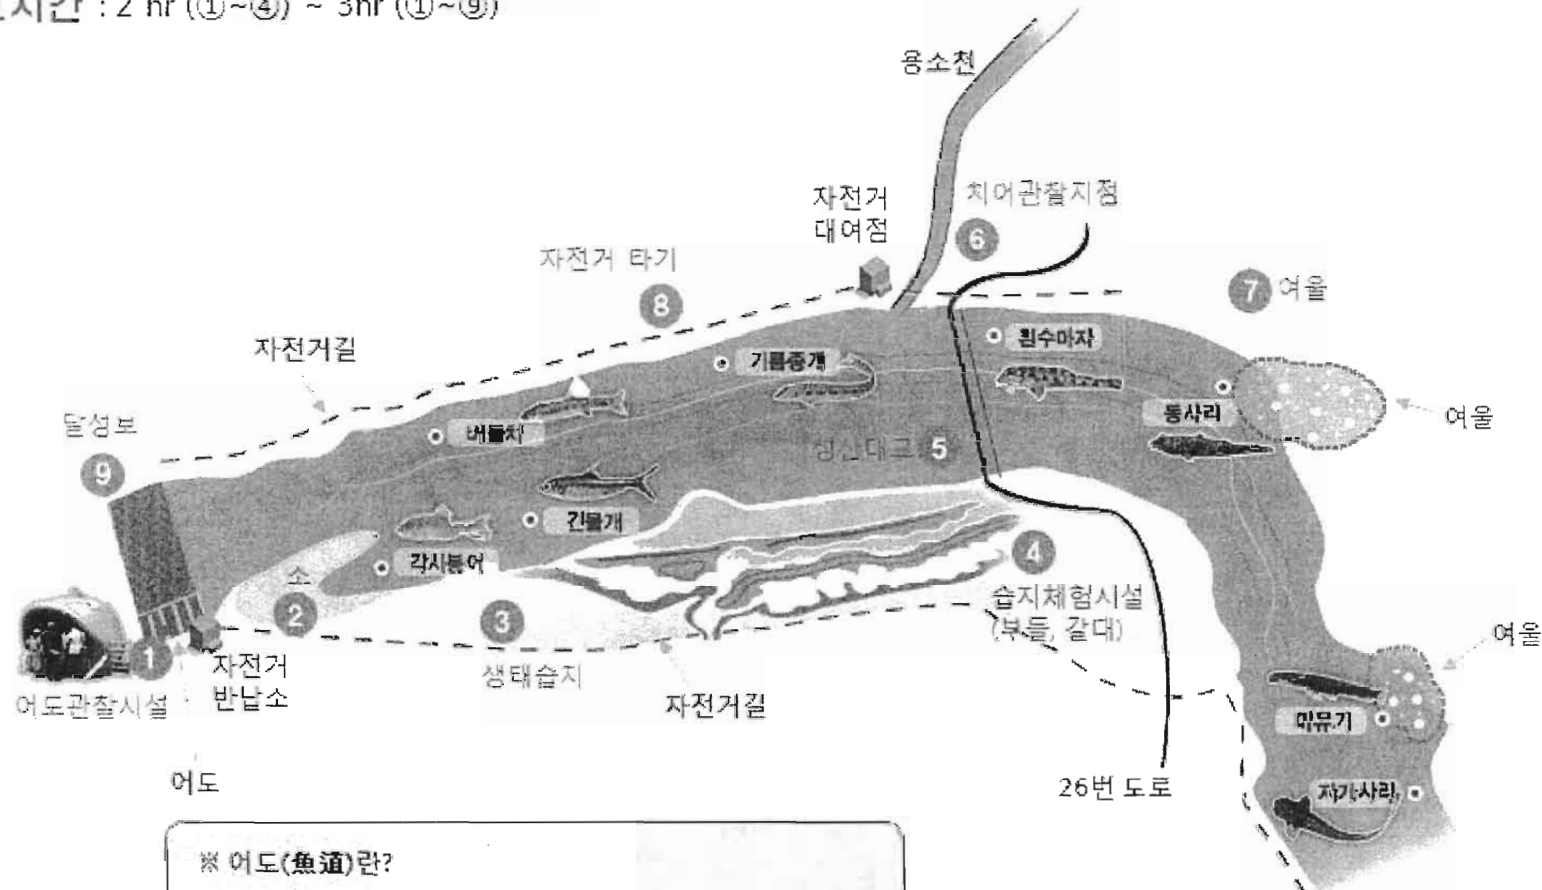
시간 : 2 hr (①~④) ~ 3hr (①~⑨)

용소천

자전거 대여점

치어관찰지점

6

자전거 타기

8

7 여울

자전거길

기름종개

흰수마자

동사리

여울

달성보

9

버들치

성산대교 5

긴몰개

각시붕어

4

소

2

3

습지체험시설 (부들, 갈대)

여울

1

자전거 반납소

생태습지

자전거길

미유기

어도관찰시설

어도

26번 도로

자가사리

※ 어도(魚道)란?